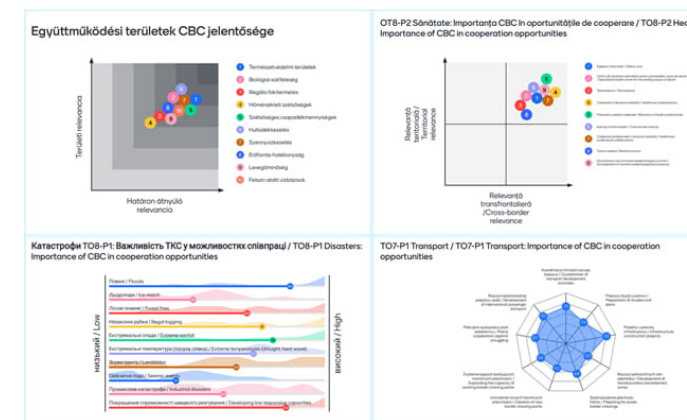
Együttműködési területek CBC jelentősége

Területi relevancia

Határon átnyúló relevancia

1 Természetvédelmi területek
2 Biológiai sokféleség
3 Regiós fakitermelés
4 Hőmérsékleti szélsőségek
5 Szélsőséges csapadékmennyiségek
6 Hulladékkezelés
7 Szennyvízkezelés
8 Erdőtüzek kockázata
9 Levegőminőség
10 Felszín alatti vízkészlet

OT8-P2 Sănătate: Importanța CBC în oportunitățile de cooperare / TO8-P2 Hea Importance of CBC in cooperation opportunities

Relevanță teritorială / Territorial relevance

Relevanță transfrontalieră /Cross-border relevance

Катастрофи TO8-P1: Важливість ТКС у можливостях співпраці / TO8-P1 Disasters: Importance of CBC in cooperation opportunities

Повені / Floods
Льодоходи / Ice march
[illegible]
Незаконні рубки / Illegal logging
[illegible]
Екстремальні температури (посуха спека) / Extreme temperatures (drought, heat wave)
Зсуви ґрунту / Landslides
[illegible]
Промислові катастрофи / Industrial disasters
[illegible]

низький / Low

високий / High

TO7-P1 Transport / TO7-P1 Transport: Importance of CBC in cooperation opportunities